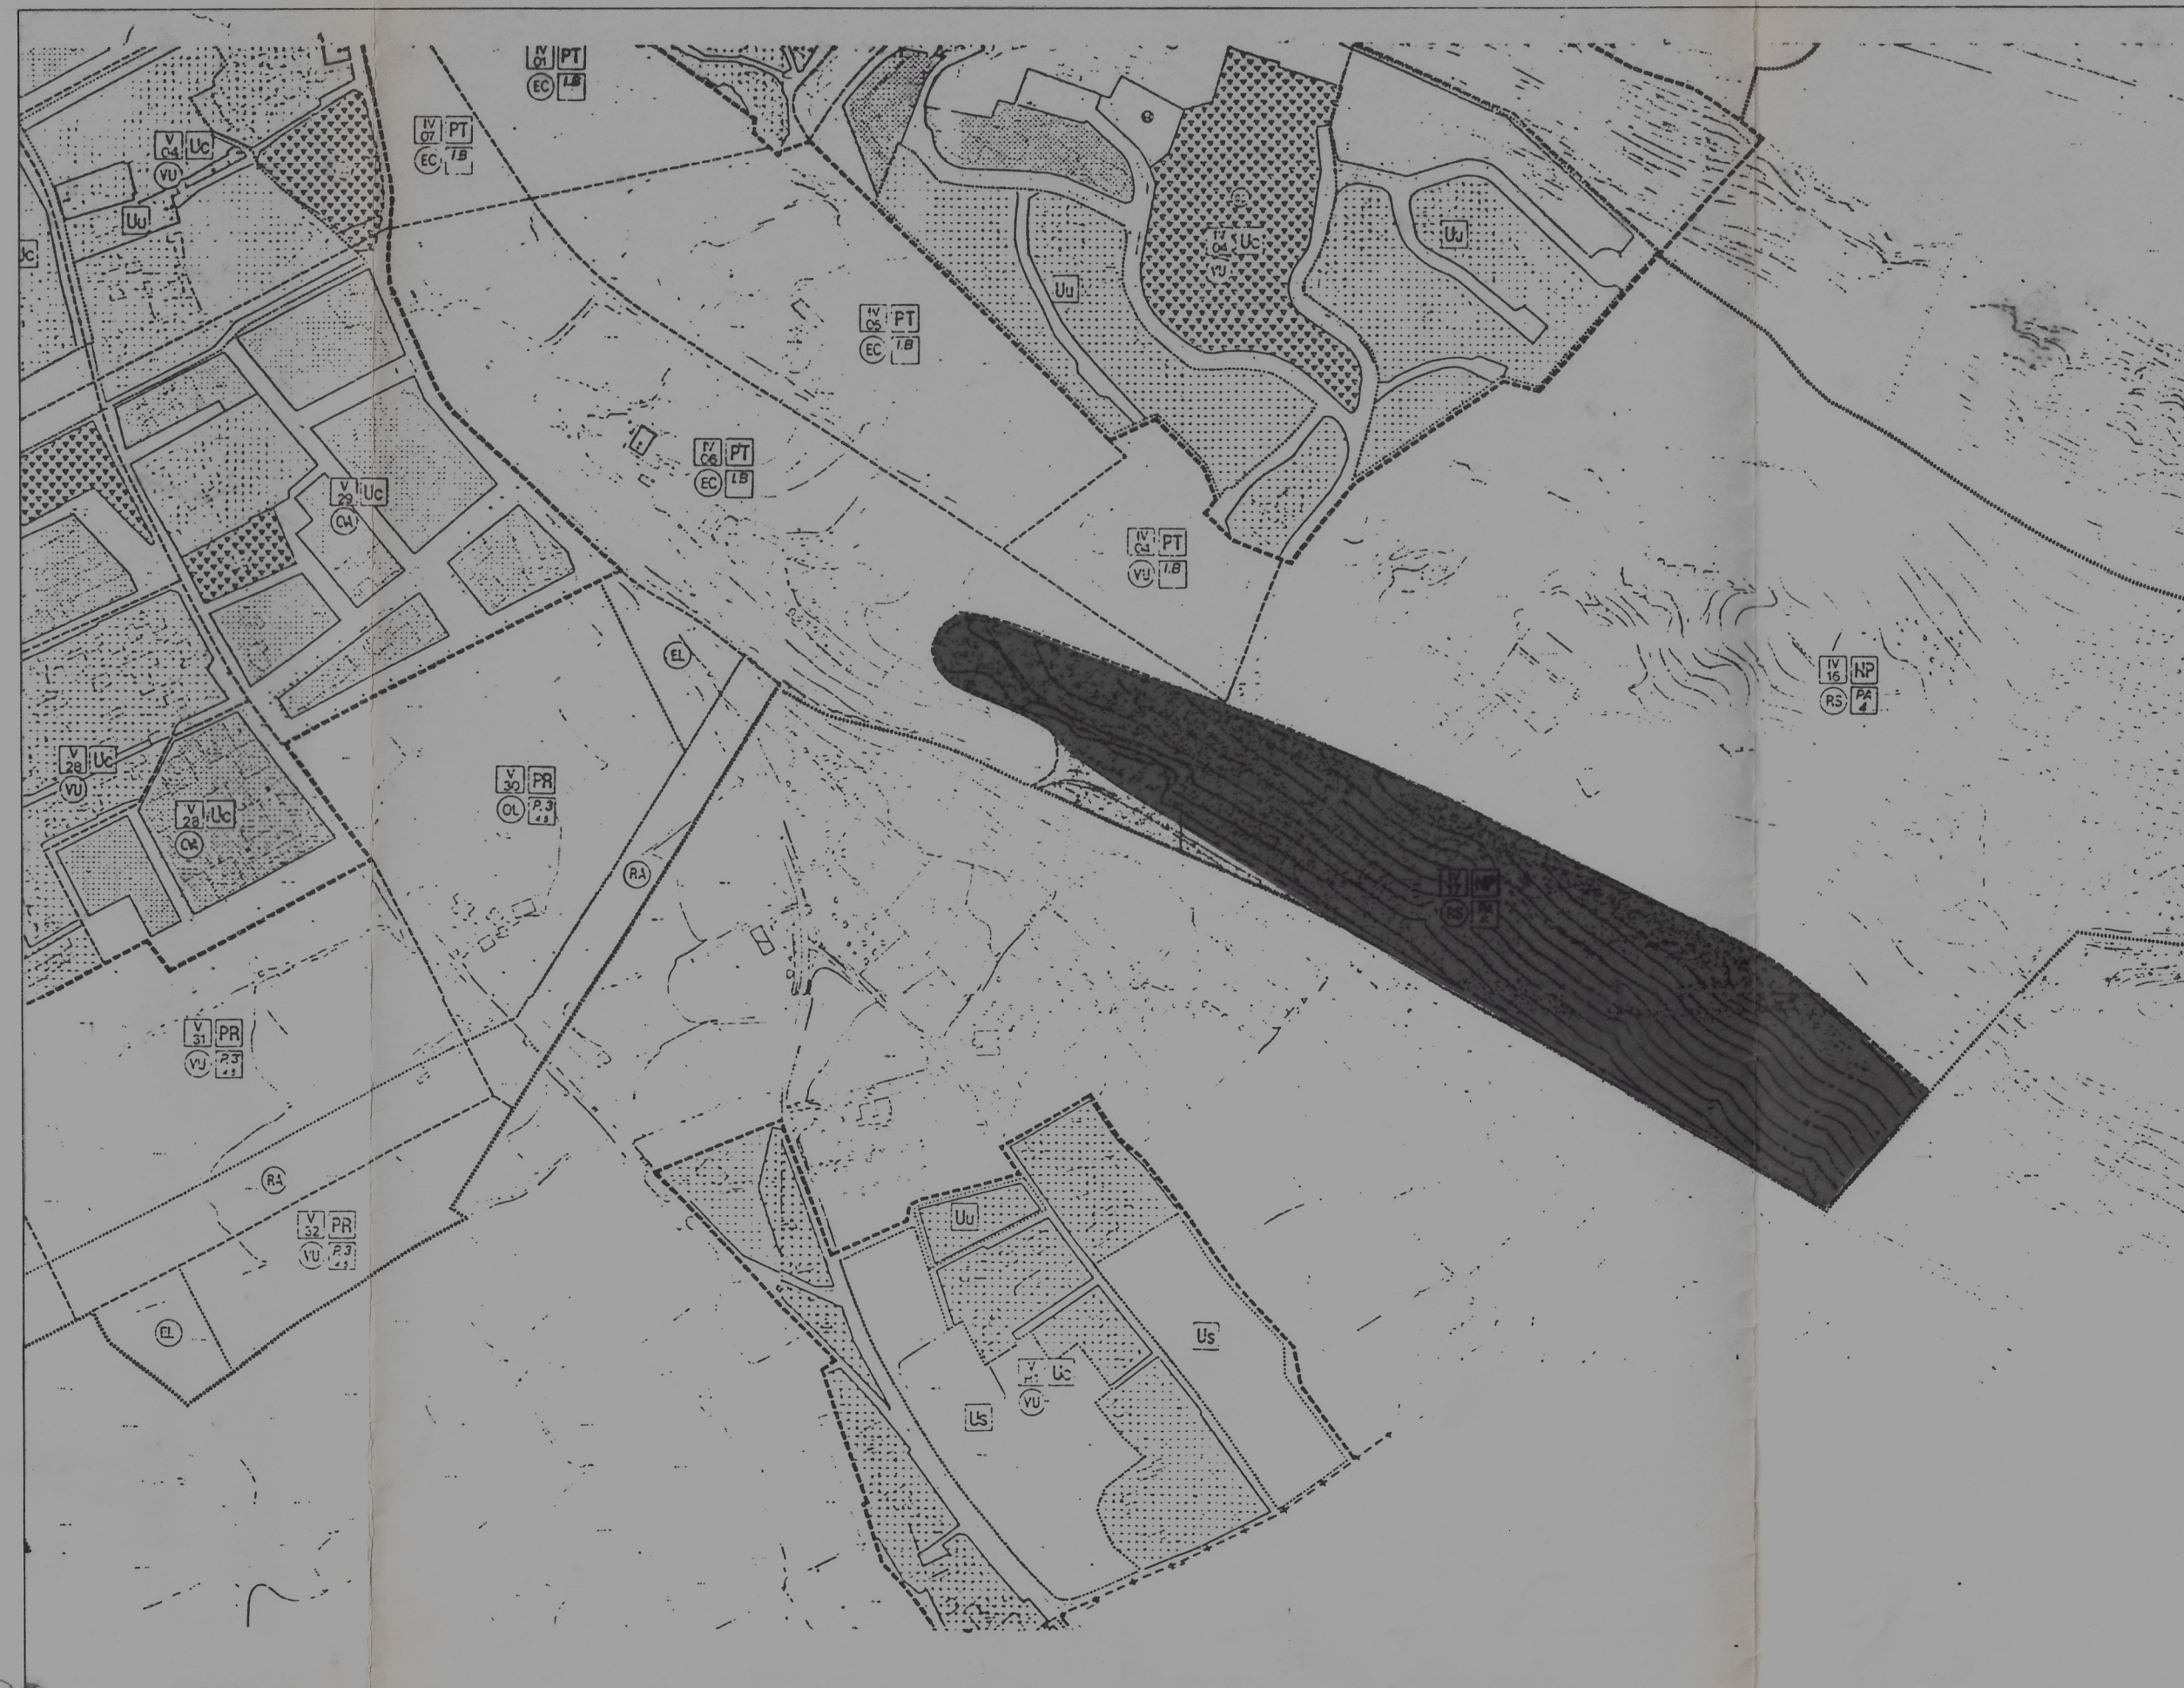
IV 01 PT
EC I.B

V 04 Uc
VU
Uu
Uc

IV 07 PT
EC I.B

IV 04 Uc
VU

Uu

Uu

IV 05 PT
EC I.B

IV 06 PT
EC I.B

V 29 Uc
C4

IV 04 PT
VU I.B

EL

IV 16 NP
RS PA 4

V 28 Uc
VU

V 28 Uc
C4

V 30 PR
OL P.3 4.1

RA

IV 17 NP
RS PA 4

V 31 PR
VU P.3 4.1

RA

V 32 PR
VU P.3 4.1

EL

Uu

Us

V 31 Uc
VU

Us